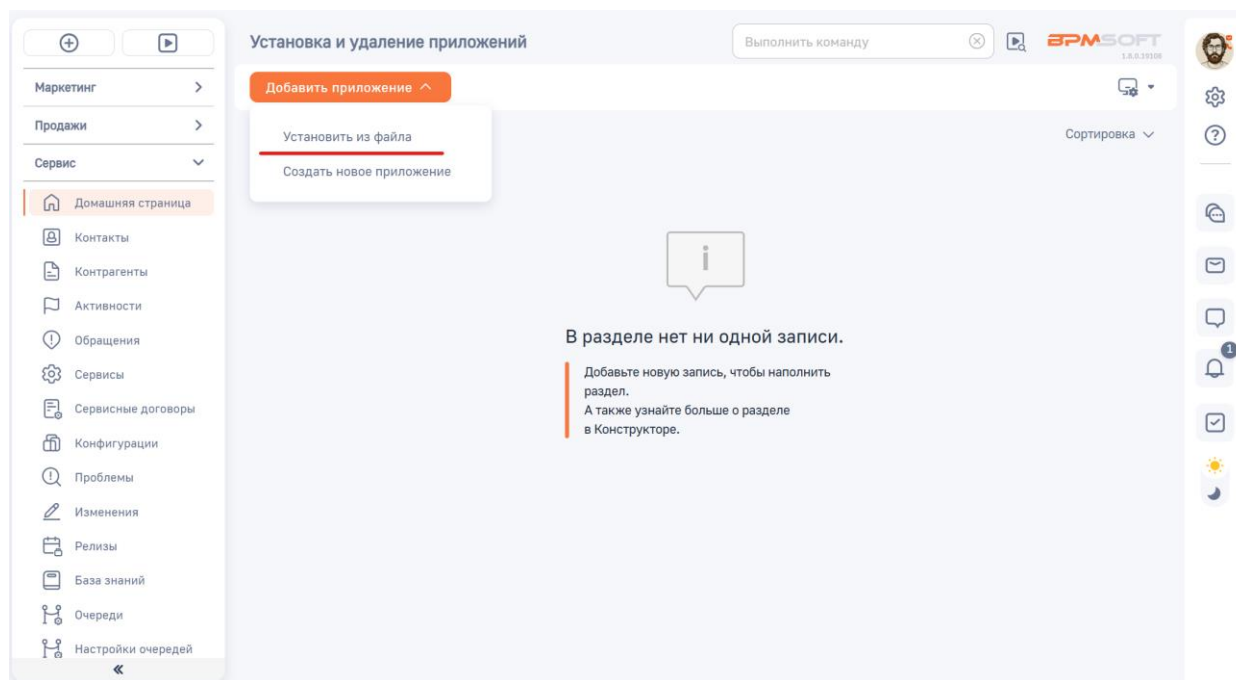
Маркетинг

Продажи

Сервис

Домашняя страница

Контакты

Контрагенты

Активности

Обращения

Сервисы

Сервисные договоры

Конфигурации

Проблемы

Изменения

Релизы

База знаний

Очереди

Настройки очередей

«

Установка и удаление приложений

Выполнить команду

BPMSOFT

1.8.0.10100

Добавить приложение

Установить из файла

Создать новое приложение

Сортировка

В разделе нет ни одной записи.

Добавьте новую запись, чтобы наполнить раздел.
А также узнайте больше о разделе в Конструкторе.

1